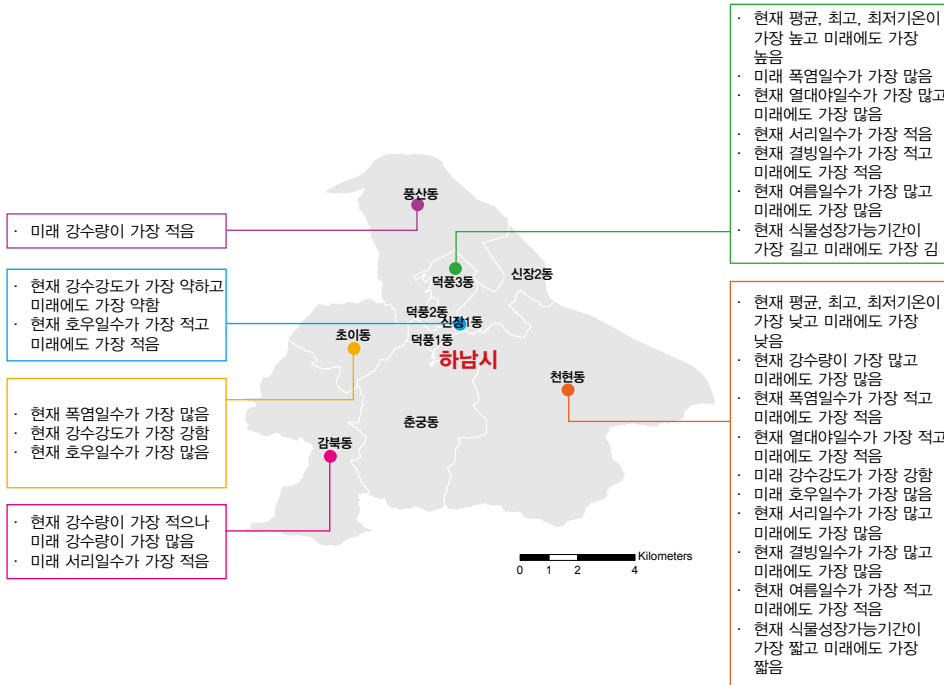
· 현재 평균, 최고, 최저기온이 가장 높고 미래에도 가장 높음
· 미래 폭염일수가 가장 많음
· 현재 열대야일수가 가장 많고 미래에도 가장 많음
· 현재 서리일수가 가장 적음
· 현재 결빙일수가 가장 적고 미래에도 가장 적음
· 현재 여름일수가 가장 많고 미래에도 가장 많음
· 현재 식물성장가능기간이 가장 길고 미래에도 가장 김

· 미래 강수량이 가장 적음

· 현재 강수강도가 가장 약하고 미래에도 가장 약함
· 현재 호우일수가 가장 적고 미래에도 가장 적음

· 현재 폭염일수가 가장 많음
· 현재 강수강도가 가장 강함
· 현재 호우일수가 가장 많음

· 현재 강수량이 가장 적으나 미래 강수량이 가장 많음
· 미래 서리일수가 가장 적음

풍산동
덕풍3동
신장2동
덕풍2동
신장1동
초이동
덕풍1동
하남시
천현동
춘궁동
감북동

0 1 2 4 Kilometers

· 현재 평균, 최고, 최저기온이 가장 낮고 미래에도 가장 낮음
· 현재 강수량이 가장 많고 미래에도 가장 많음
· 현재 폭염일수가 가장 적고 미래에도 가장 적음
· 현재 열대야일수가 가장 적고 미래에도 가장 적음
· 미래 강수강도가 가장 강함
· 미래 호우일수가 가장 많음
· 현재 서리일수가 가장 많고 미래에도 가장 많음
· 현재 결빙일수가 가장 많고 미래에도 가장 많음
· 현재 여름일수가 가장 적고 미래에도 가장 적음
· 현재 식물성장가능기간이 가장 짧고 미래에도 가장 짧음